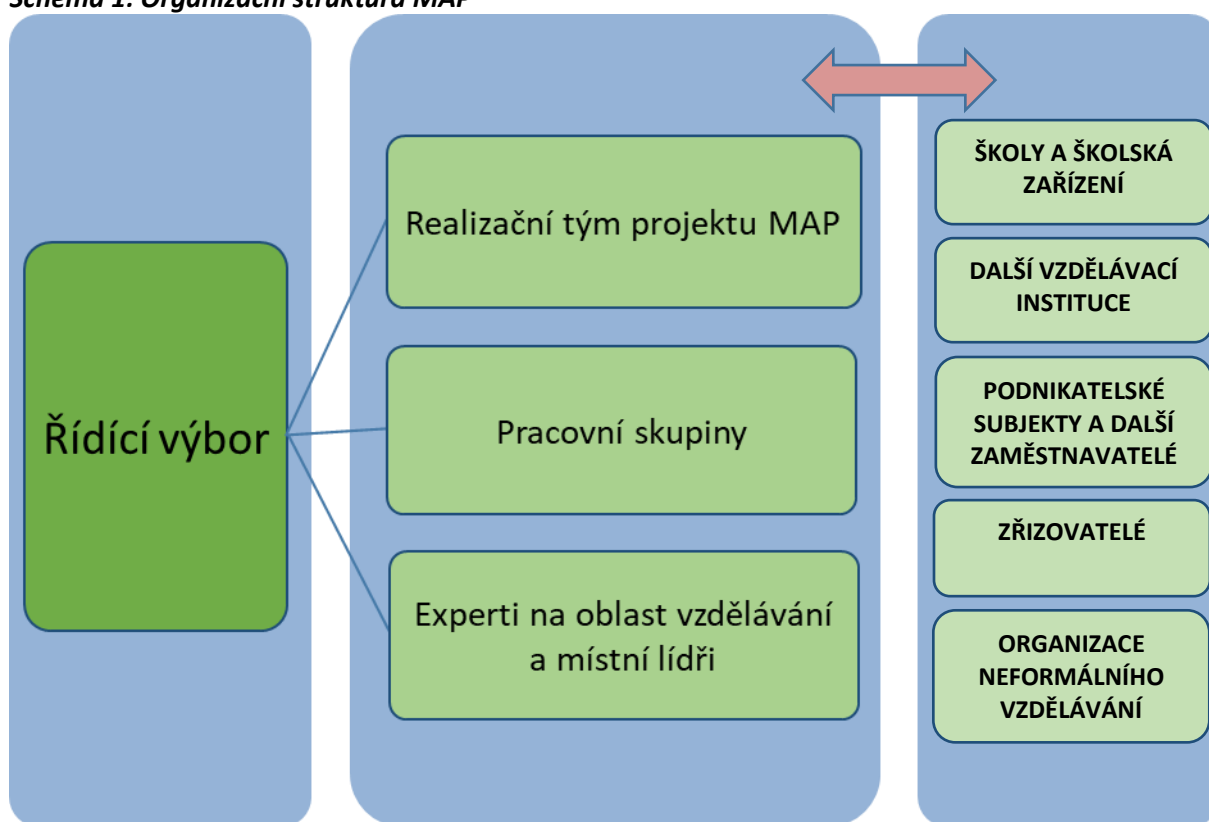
Schéma 1: Organizační struktura MAP

Řídící výbor

Realizační tým projektu MAP

Pracovní skupiny

Experti na oblast vzdělávání a místní lídři

ŠKOLY A ŠKOLSKÁ ZAŘÍZENÍ

DALŠÍ VZDĚLÁVACÍ INSTITUCE

PODNIKATELSKÉ SUBJEKTY A DALŠÍ ZAMĚSTNAVATELÉ

ZŘIZOVATELÉ

ORGANIZACE NEFORMÁLNÍHO VZDĚLÁVÁNÍ